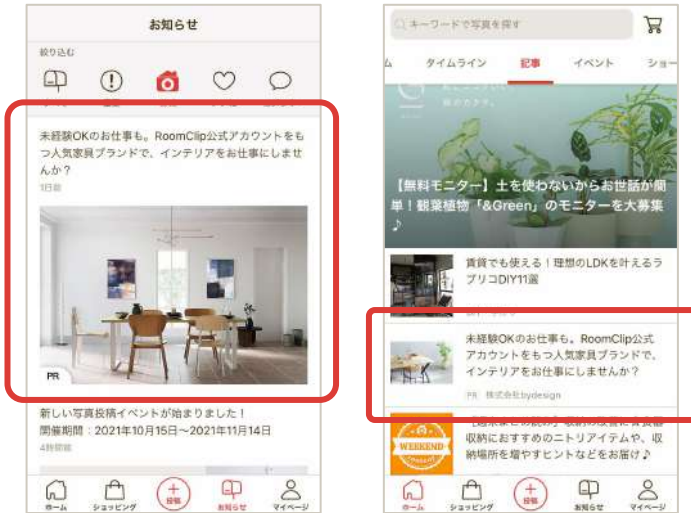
お知らせ

絞り込む

未経験OKのお仕事も。RoomClip公式アカウントをもつ人気家具ブランドで、インテリアをお仕事にしませんか？

1日前

PR

新しい写真投稿イベントが始まりました！
開催期間：2021年10月15日〜2021年11月14日

4時間前

ホーム ショッピング 投稿 お知らせ マイページ

キーワードで写真を探す

ム タイムライン 記事 イベント ショー

【無料モニター】土を使わないからお世話が簡単！観葉植物「&Green」のモニターを大募集♪

賃貸でも使える！理想のLDKを叶えるラブリコDIY11選

未経験OKのお仕事も。RoomClip公式アカウントをもつ人気家具ブランドで、インテリアをお仕事にしませんか？

PR 株式会社bydesign

WEEKEND

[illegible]収納におすすめのニトリアイテムや、収納場所を増やすヒントなどをお届け♪

ホーム ショッピング 投稿 お知らせ マイページ